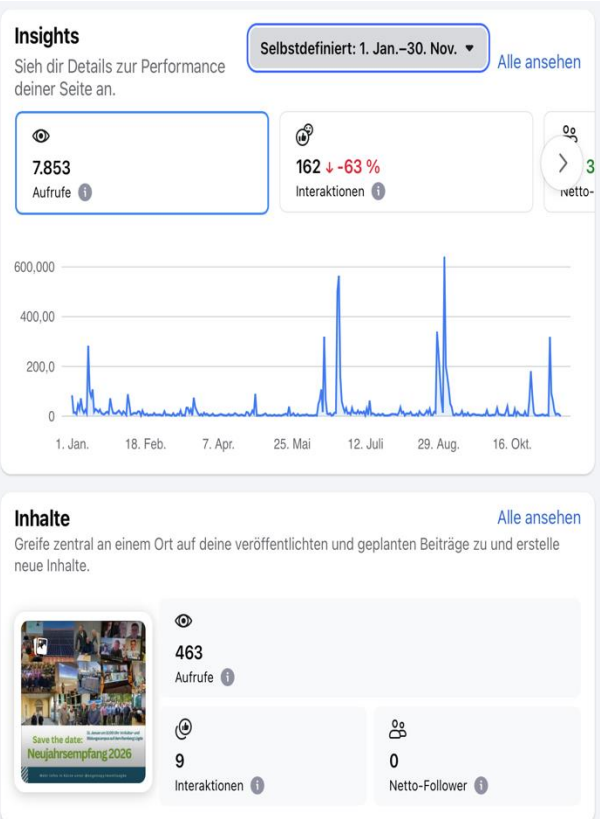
Insights

Sieh dir Details zur Performance deiner Seite an.

Selbstdefiniert: 1. Jan.–30. Nov.

Alle ansehen

7.853
Aufrufe

162 ↓ -63 %
Interaktionen

3
Netto-

600,000
400,00
200,0
0

1. Jan.
18. Feb.
7. Apr.
25. Mai
12. Juli
29. Aug.
16. Okt.

Inhalte

Alle ansehen

Greife zentral an einem Ort auf deine veröffentlichten und geplanten Beiträge zu und erstelle neue Inhalte.

Save the date:
Neujahrsempfang 2026

463
Aufrufe

9
Interaktionen

0
Netto-Follower